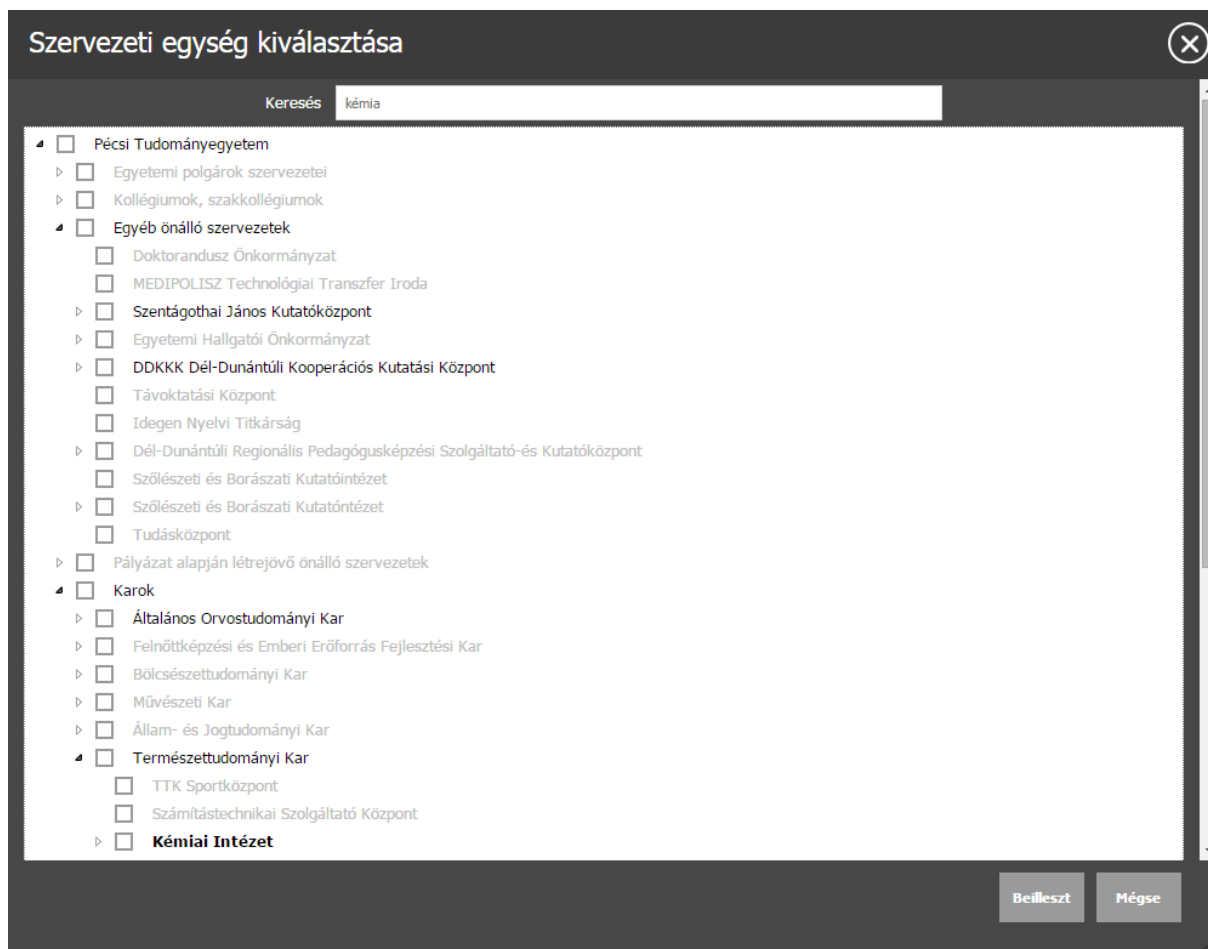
Szervezeti egység kiválasztása

Keresés kémia

Pécsi Tudományegyetem
Egyetemi polgárok szervezetei
Kollégiumok, szakkollégiumok
Egyéb önálló szervezetek
Doktorandusz Önkormányzat
MEDIPOLISZ Technológiai Transzfer Iroda
Szentágothai János Kutatóközpont
Egyetemi Hallgatói Önkormányzat
DDKKK Dél-Dunántúli Kooperációs Kutatási Központ
Távoktatási Központ
Idegen Nyelvi Titkárság
Dél-Dunántúli Regionális Pedagógusképzési Szolgáltató-és Kutatóközpont
Szőlészeti és Borászati Kutatóintézet
Szőlészeti és Borászati Kutatóntézet
Tudásközpont
Pályázat alapján létrejövő önálló szervezetek
Karok
Általános Orvostudományi Kar
Felnőttképzési és Emberi Erőforrás Fejlesztési Kar
Bölcsészettudományi Kar
Művészeti Kar
Állam- és Jogtudományi Kar
Természettudományi Kar
TTK Sportközpont
Számítástechnikai Szolgáltató Központ
Kémiai Intézet

Beilleszt
Mégse